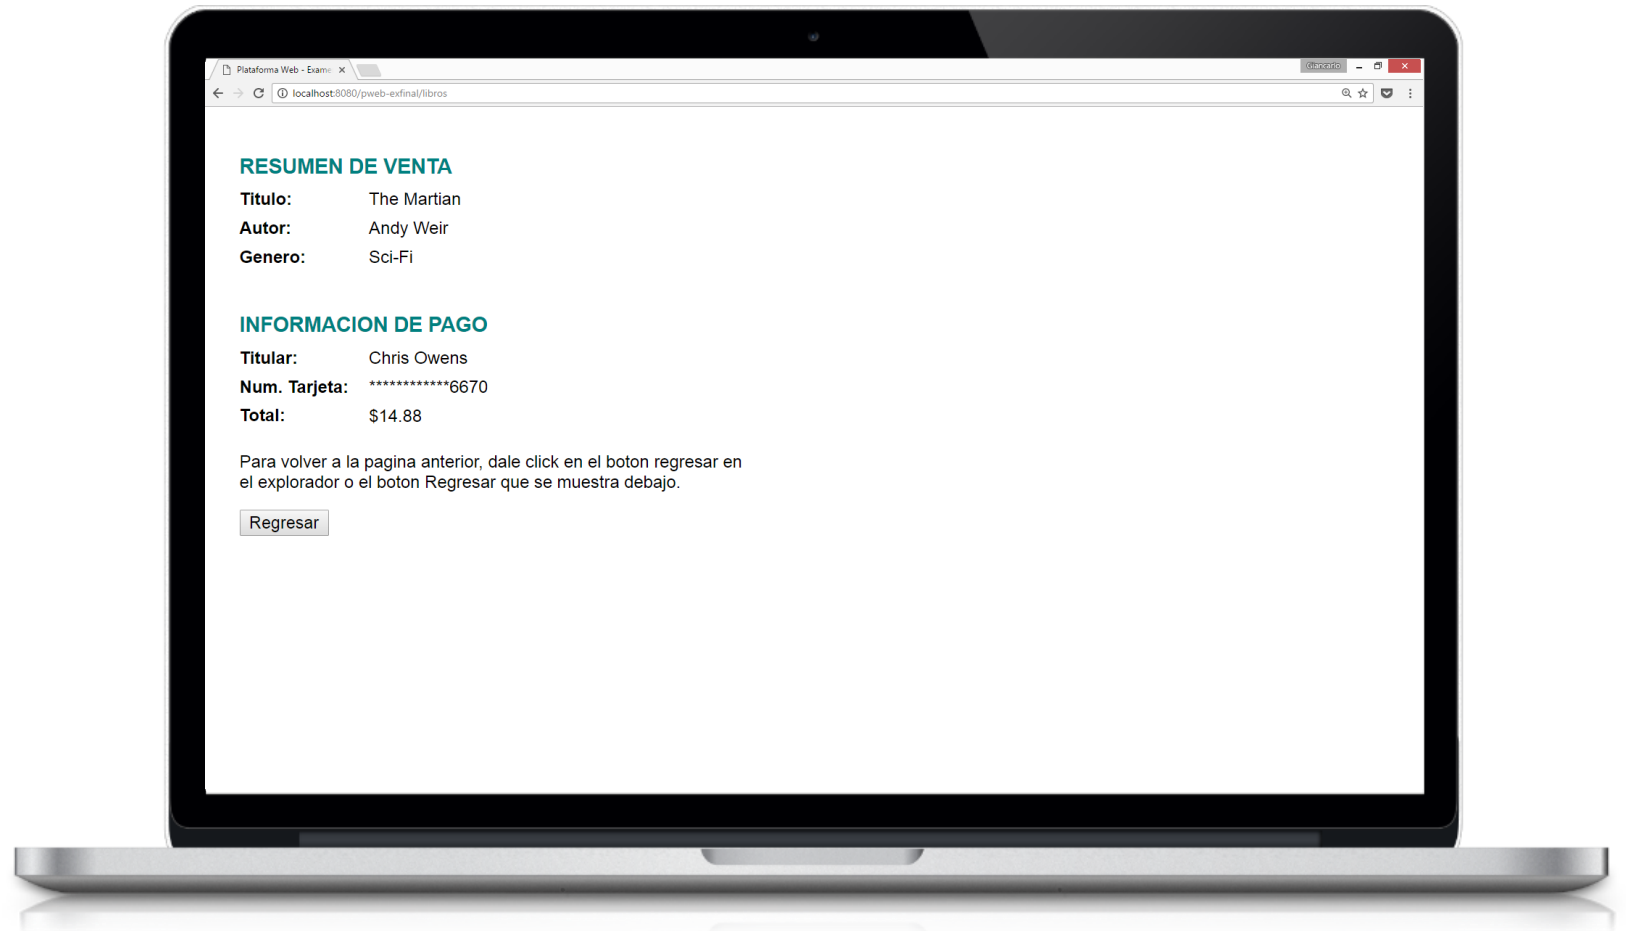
Plataforma Web - Exame ×

Giancarlo

localhost:8080/pweb-exfinal/libros

RESUMEN DE VENTA

| | |
|---|---|
| **Titulo:** | The Martian |
| **Autor:** | Andy Weir |
| **Genero:** | Sci-Fi |

INFORMACION DE PAGO

| | |
|---|---|
| **Titular:** | Chris Owens |
| **Num. Tarjeta:** | ************6670 |
| **Total:** | $14.88 |

Para volver a la pagina anterior, dale click en el boton regresar en el explorador o el boton Regresar que se muestra debajo.

Regresar